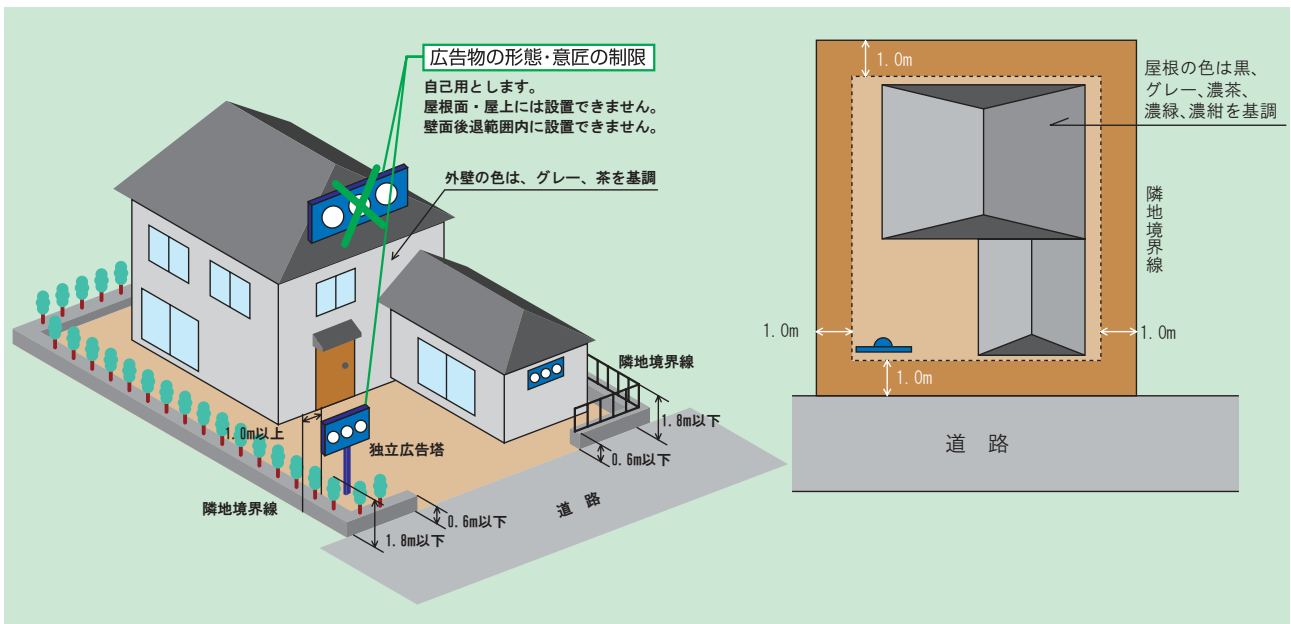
広告物の形態・意匠の制限

自己用とします。
屋根面・屋上には設置できません。
壁面後退範囲内に設置できません。

外壁の色は、グレー、茶を基調

隣地境界線

1.8m以下

0.6m以下

1.0m以上

独立広告塔

隣地境界線

0.6m以下

1.8m以下

道路

1.0m

屋根の色は黒、グレー、濃茶、濃緑、濃紺を基調

隣地境界線

1.0m

1.0m

1.0m

道路